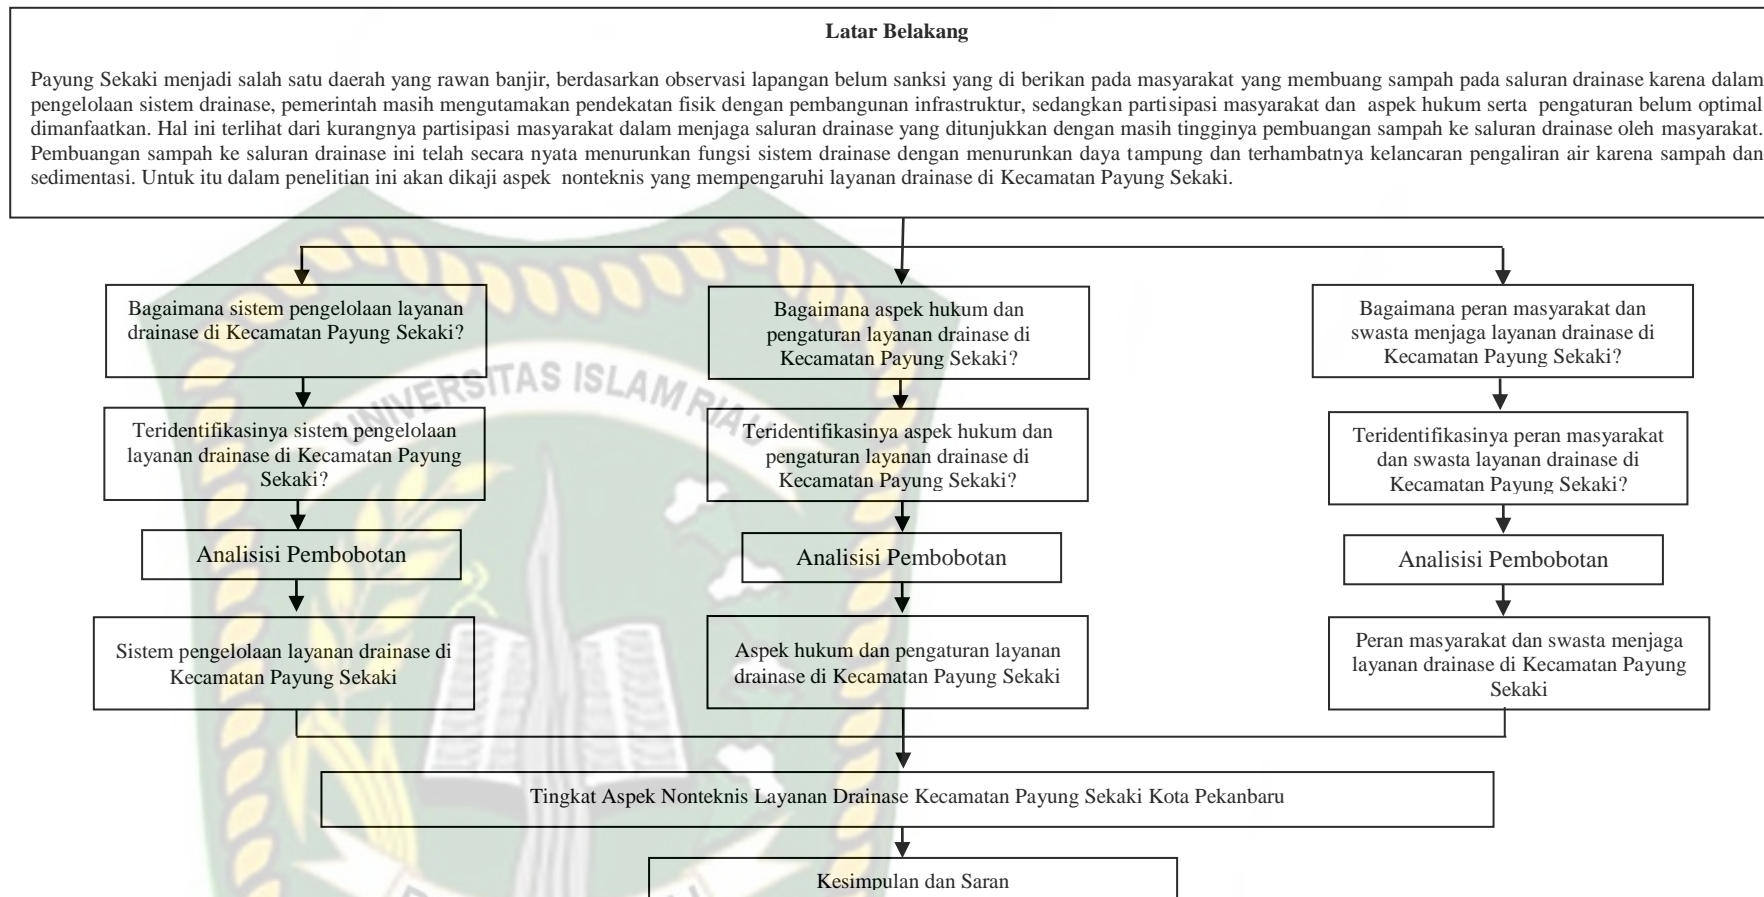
Latar Belakang

Payung Sekaki menjadi salah satu daerah yang rawan banjir, berdasarkan observasi lapangan belum sanksi yang di berikan pada masyarakat yang membuang sampah pada saluran drainase karena dalam pengelolaan sistem drainase, pemerintah masih mengutamakan pendekatan fisik dengan pembangunan infrastruktur, sedangkan partisipasi masyarakat dan aspek hukum serta pengaturan belum optimal dimanfaatkan. Hal ini terlihat dari kurangnya partisipasi masyarakat dalam menjaga saluran drainase yang ditunjukkan dengan masih tingginya pembuangan sampah ke saluran drainase oleh masyarakat. Pembuangan sampah ke saluran drainase ini telah secara nyata menurunkan fungsi sistem drainase dengan menurunkan daya tampung dan terhambatnya kelancaran pengaliran air karena sampah dan sedimentasi. Untuk itu dalam penelitian ini akan dikaji aspek nonteknis yang mempengaruhi layanan drainase di Kecamatan Payung Sekaki.

Bagaimana sistem pengelolaan layanan drainase di Kecamatan Payung Sekaki?

Teridentifikasinya sistem pengelolaan layanan drainase di Kecamatan Payung Sekaki?

Analisisi Pembobotan

Sistem pengelolaan layanan drainase di Kecamatan Payung Sekaki

Bagaimana aspek hukum dan pengaturan layanan drainase di Kecamatan Payung Sekaki?

Teridentifikasinya aspek hukum dan pengaturan layanan drainase di Kecamatan Payung Sekaki?

Analisisi Pembobotan

Aspek hukum dan pengaturan layanan drainase di Kecamatan Payung Sekaki

Bagaimana peran masyarakat dan swasta menjaga layanan drainase di Kecamatan Payung Sekaki?

Teridentifikasinya peran masyarakat dan swasta layanan drainase di Kecamatan Payung Sekaki?

Analisisi Pembobotan

Peran masyarakat dan swasta menjaga layanan drainase di Kecamatan Payung Sekaki

UNIVERSITAS ISLAM RIAU

Tingkat Aspek Nonteknis Layanan Drainase Kecamatan Payung Sekaki Kota Pekanbaru

Kesimpulan dan Saran